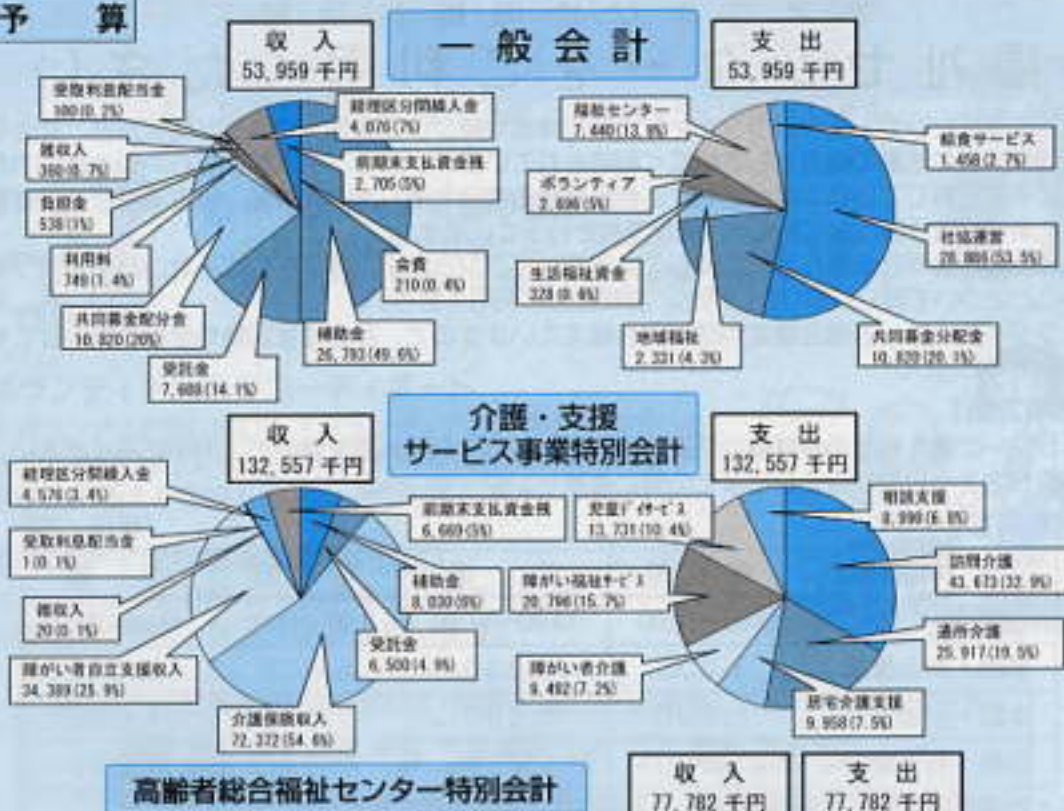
予　算

一　般　会　計

収　入
53,959 千円

受取利息配当金
100(0.2%)

経理区分間繰入金
4,070(7%)

雑収入
380(0.7%)

前期末支払資金残
2,705(5%)

負担金
538(1%)

利用料
749(1.4%)

会費
210(0.4%)

共同募金配分金
10,820(20%)

補助金
26,793(49.6%)

受託金
7,688(14.1%)

支　出
53,959 千円

福祉センター
7,440(13.9%)

給食サービス
1,458(2.7%)

ボランティア
2,696(5%)

社協運営
28,886(53.5%)

生活福祉資金
328(0.6%)

共同募金分配金
10,820(20.1%)

地域福祉
2,331(4.3%)

介護・支援
サービス事業特別会計

収　入
132,557 千円

経理区分間繰入金
4,576(3.4%)

前期末支払資金残
6,669(5%)

受取利息配当金
1(0.1%)

補助金
8,030(6%)

雑収入
20(0.1%)

受託金
6,500(4.9%)

障がい者自立支援収入
34,389(25.9%)

介護保険収入
72,372(54.6%)

支　出
132,557 千円

児童ﾃﾞｲｻｰﾋﾞｽ
13,731(10.4%)

相談支援
8,996(6.8%)

障がい福祉ｻｰﾋﾞｽ
20,796(15.7%)

訪問介護
43,673(32.9%)

通所介護
25,917(19.5%)

障がい者介護
9,492(7.2%)

居宅介護支援
9,958(7.5%)

高齢者総合福祉センター特別会計

収　入
77,782 千円

支　出
77,782 千円